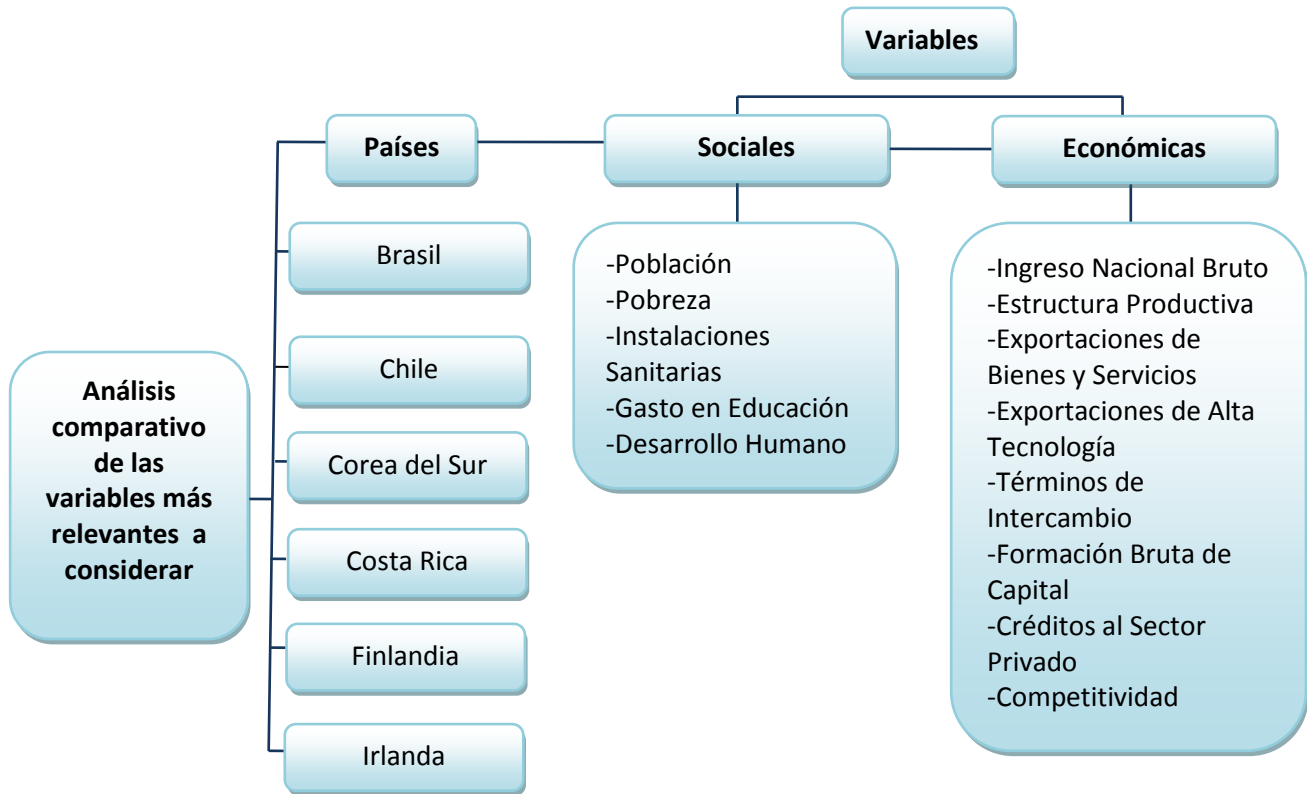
Variables

Países

Sociales

Económicas

Brasil

Chile

Corea del Sur

Costa Rica

Finlandia

Irlanda

Análisis comparativo de las variables más relevantes a considerar

-Población
-Pobreza
-Instalaciones Sanitarias
-Gasto en Educación
-Desarrollo Humano

-Ingreso Nacional Bruto
-Estructura Productiva
-Exportaciones de Bienes y Servicios
-Exportaciones de Alta Tecnología
-Términos de Intercambio
-Formación Bruta de Capital
-Créditos al Sector Privado
-Competitividad